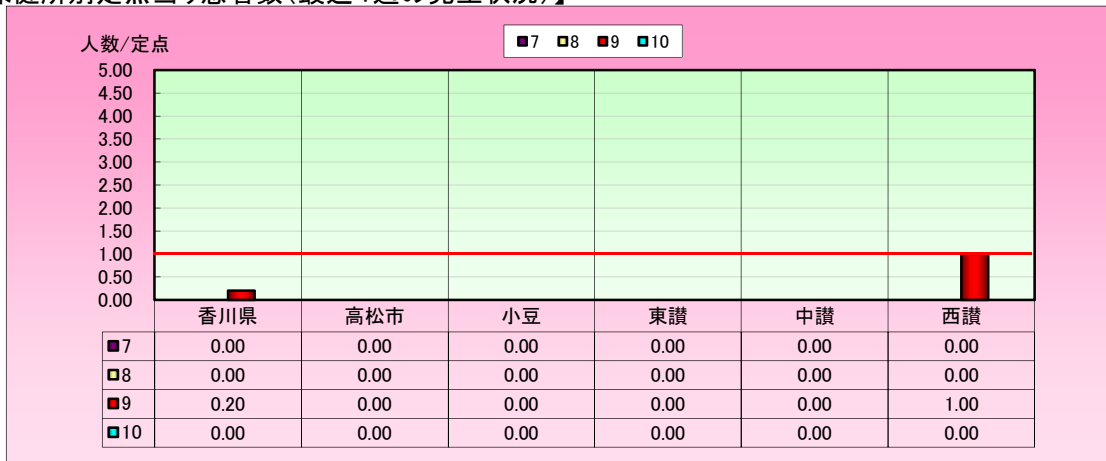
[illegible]健所別定点当り患者数(最近4週の発生状況)】

人数/定点

7 8 9 10

5.00
4.50
4.00
3.50
3.00
2.50
2.00
1.50
1.00
0.50
0.00

| | 香川県 | 高松市 | 小豆 | 東讃 | 中讃 | 西讃 |
|---|---|---|---|---|---|---|
| 7 | 0.00 | 0.00 | 0.00 | 0.00 | 0.00 | 0.00 |
| 8 | 0.00 | 0.00 | 0.00 | 0.00 | 0.00 | 0.00 |
| 9 | 0.20 | 0.00 | 0.00 | 0.00 | 0.00 | 1.00 |
| 10 | 0.00 | 0.00 | 0.00 | 0.00 | 0.00 | 0.00 |